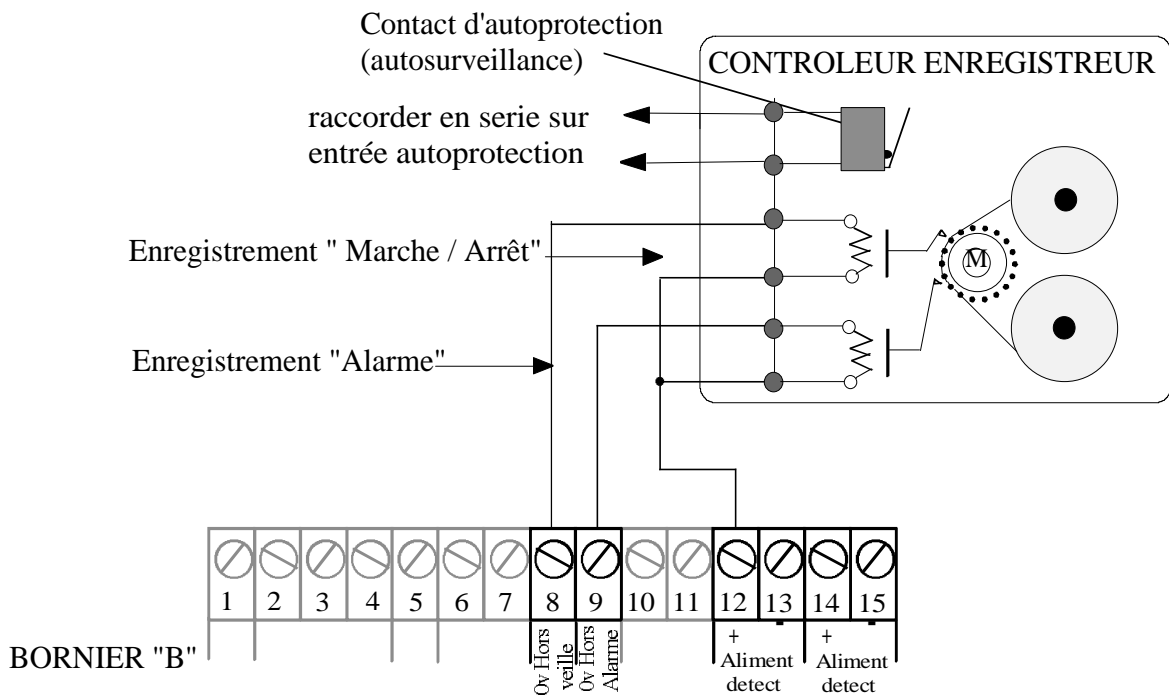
Contact d'autoprotection
(autosurveillance)

CONTROLEUR ENREGISTREUR

raccorder en serie sur
entrée autoprotection

Enregistrement " Marche / Arrêt"

M

Enregistrement "Alarme"

| 1 | 2 | 3 | 4 | 5 | 6 | 7 | 8 | 9 | 10 | 11 | 12 | 13 | 14 | 15 |
|---|---|---|---|---|---|---|---|---|---|---|---|---|---|---|

BORNIER "B"

0v Hors veille
0v Hors Alarme
+ - Aliment detect
+ - Aliment detect